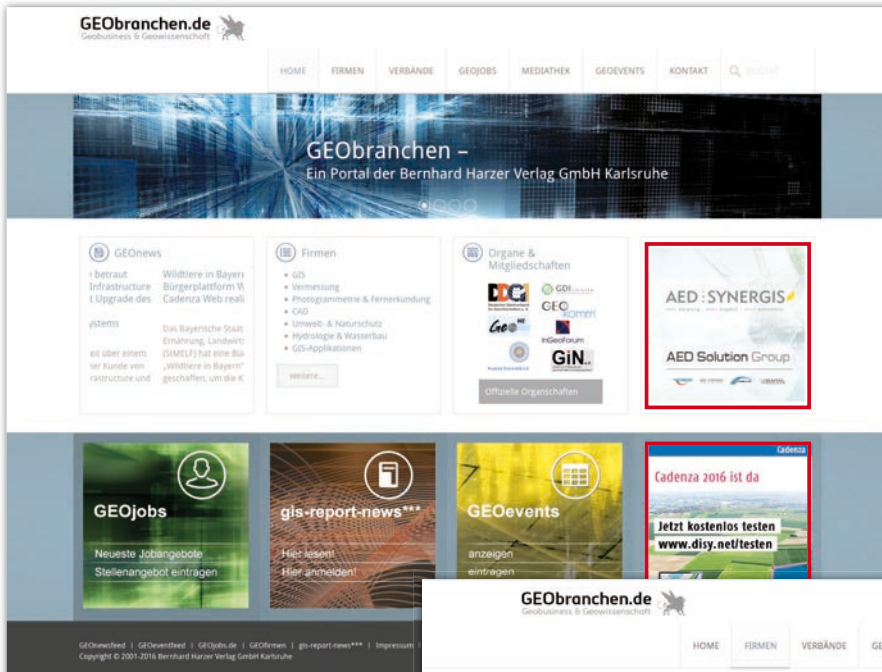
GEObranchen.de
Geobusiness & Geowissenschaft

HOME FIRMEN VERBÄNDE GEOJOBS MEDIATHEK GEOEVENTS KONTAKT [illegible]

GEObranchen –
Ein Portal der Bernhard Harzer Verlag GmbH Karlsruhe

GEOnews

r betraut Infrastructure Upgrade des ystems

eit über einem ser Kunde von rastructure und

Wildtiere in Bayern Bürgerplattform W Cadenza Web reali

Das Bayerische Staat Ernährung, Landwirts (StMELF) hat eine Bü „Wildtiere in Bayern" geschaffen, um die K

Firmen

GIS
Vermessung
Photogrammetrie & Fernerkundung
CAD
Umwelt- & Naturschutz
Hydrologie & Wasserbau
GIS-Applikationen

weitere...

Organe & Mitgliedschaften

DDGI GDI GEO Kommt Geo InGeoForum GiN

Offizielle Organschaften

AED SYNERGIS

AED Solution Group

GEOjobs
Neueste Jobangebote
Stellenangebot eintragen

gis-report-news***
Hier lesen!
Hier anmelden!

GEOevents
anzeigen
eintragen

Cadenza
Cadenza 2016 ist da
Jetzt kostenlos testen
www.disy.net/testen

GEOnewsfeed | GEOeventfeed | GEOjobs.de | GEOfirmen | gis-report-news*** | Impressum
Copyright © 2001-2016 Bernhard Harzer Verlag GmbH Karlsruhe

GEObranchen.de
Geobusiness & Geowissenschaft

HOME FIRMEN VERBÄNDE GE